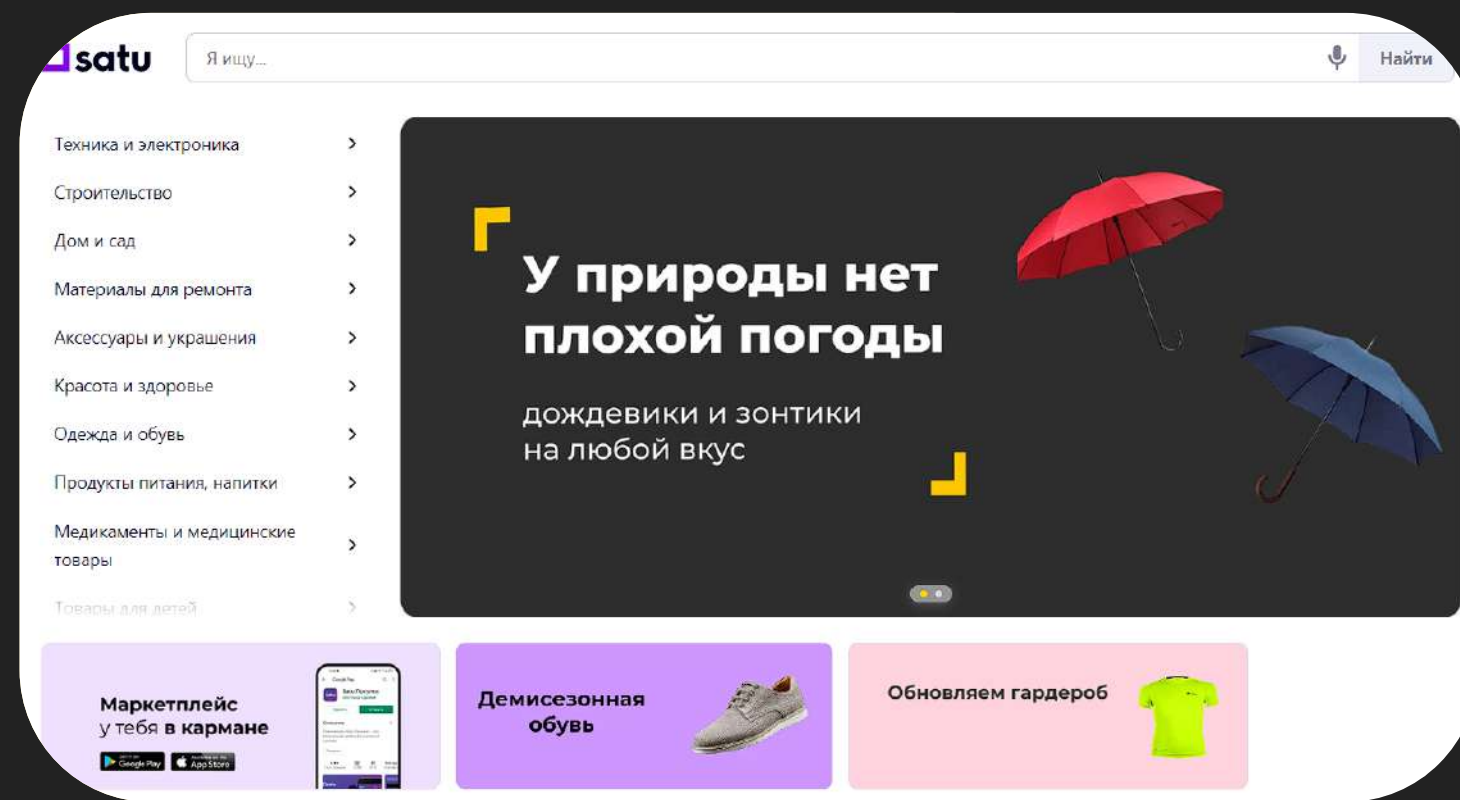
satu

Я ищу...

Найти

Техника и электроника

Строительство

Дом и сад

Материалы для ремонта

Аксессуары и украшения

Красота и здоровье

Одежда и обувь

Продукты питания, напитки

Медикаменты и медицинские товары

Товары для детей

У природы нет плохой погоды

дождевики и зонтики на любой вкус

Маркетплейс у тебя в кармане

Google Play

App Store

Демисезонная обувь

Обновляем гардероб